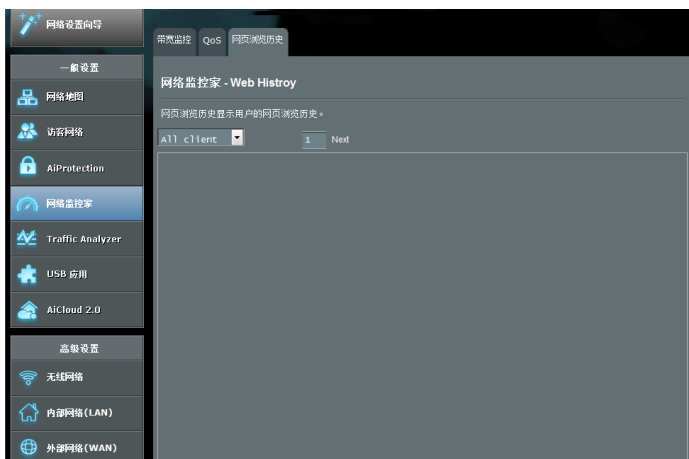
网络设置向导

一般设置

网络地图

访客网络

AiProtection

网络监控家

Traffic Analyzer

USB 应用

AiCloud 2.0

高级设置

无线网络

内部网络(LAN)

外部网络(WAN)

带宽监控 QoS 网页浏览历史

网络监控家 - Web Histroy

网页浏览历史显示用户的网页浏览历史。

All client

1 Next